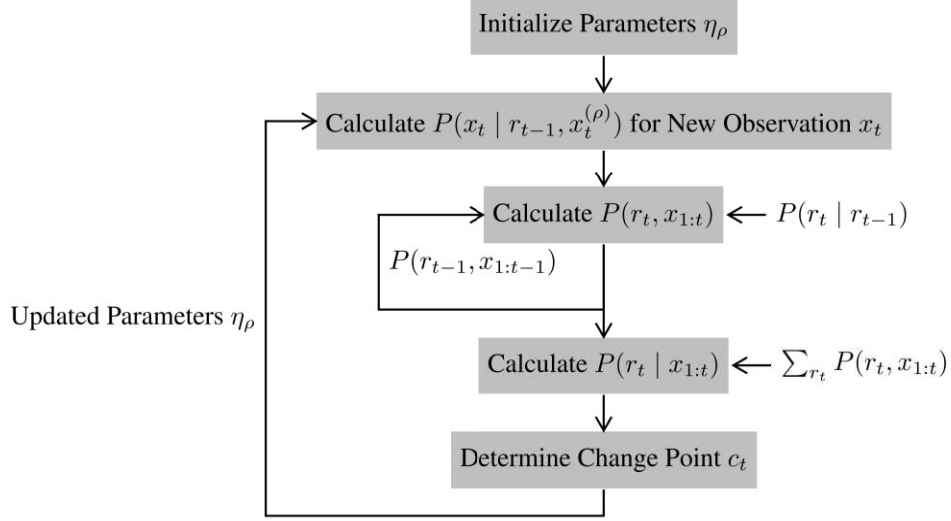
Initialize Parameters $\eta_\rho$

Calculate $P(x_t \mid r_{t-1}, x_t^{(\rho)})$ for New Observation $x_t$

Calculate $P(r_t, x_{1:t})$ $\leftarrow$ $P(r_t \mid r_{t-1})$

$P(r_{t-1}, x_{1:t-1})$

Updated Parameters $\eta_\rho$

Calculate $P(r_t \mid x_{1:t})$ $\leftarrow$ $\sum_{r_t} P(r_t, x_{1:t})$

Determine Change Point $c_t$